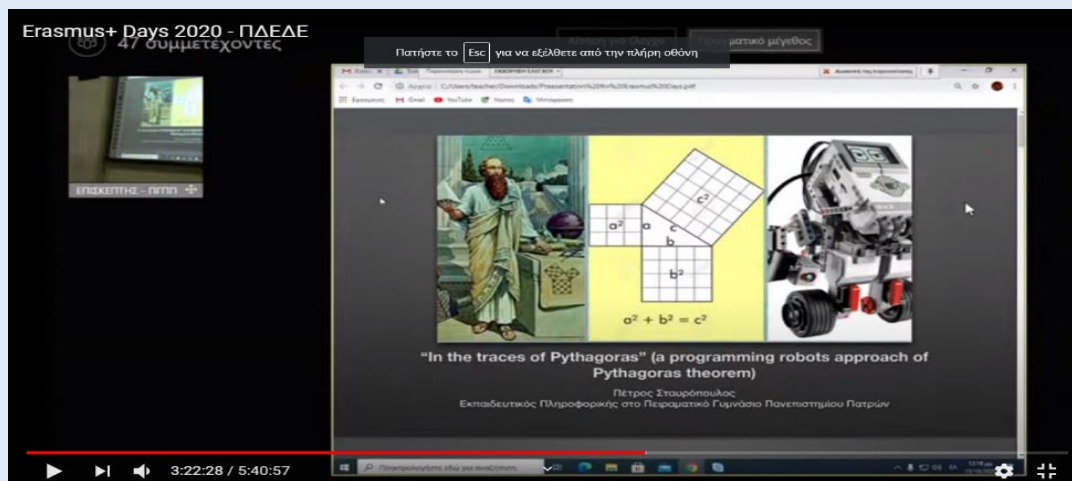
Erasmus+ Days 2020 - ΠΔΕΔΕ

47 συμμετέχοντες

Πατήστε το Esc για να εξέλθετε από την πλήρη οθόνη

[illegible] ματικό μέγεθος

ΕΠΙΣΚΕΠΤΗΣ - ΠΓΠΠ

$a^2$ a c $c^2$ b $b^2$

$a^2 + b^2 = c^2$

"In the traces of Pythagoras" (a programming robots approach of Pythagoras theorem)

Πέτρος Σταυρόπουλος
Εκπαιδευτικός Πληροφορικής στο Πειραματικό Γυμνάσιο Πανεπιστημίου Πατρών

3:22:28 / 5:40:57